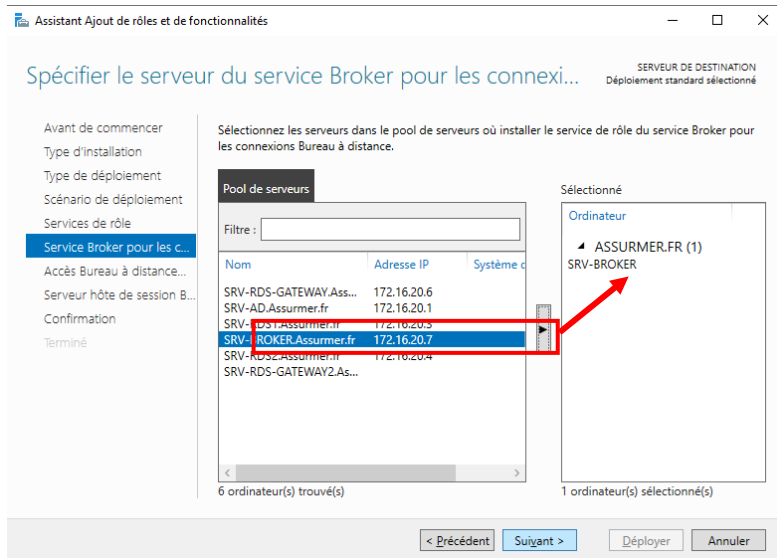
Assistant Ajout de rôles et de fonctionnalités

Spécifier le serveur du service Broker pour les connexi...

SERVEUR DE DESTINATION
Déploiement standard sélectionné

Avant de commencer
Type d'installation
Type de déploiement
Scénario de déploiement
Services de rôle
Service Broker pour les c...
Accès Bureau à distance...
Serveur hôte de session B...
Confirmation
Terminé

Sélectionnez les serveurs dans le pool de serveurs où installer le service de rôle du service Broker pour les connexions Bureau à distance.

Pool de serveurs

Filtre :

| Nom | Adresse IP | Système d |
|---|---|---|
| SRV-RDS-GATEWAY.Ass... | 172.16.20.6 | |
| SRV-AD.Assurmer.fr | 172.16.20.1 | |
| SRV-RDS1.Assurmer.fr | 172.16.20.3 | |
| SRV-BROKER.Assurmer.fr | 172.16.20.7 | |
| SRV-RDS2.Assurmer.fr | 172.16.20.4 | |
| SRV-RDS-GATEWAY2.As... | | |

6 ordinateur(s) trouvé(s)

Sélectionné

Ordinateur
ASSURMER.FR (1)
SRV-BROKER

1 ordinateur(s) sélectionné(s)

< Précédent
Suivant >
Déployer
Annuler